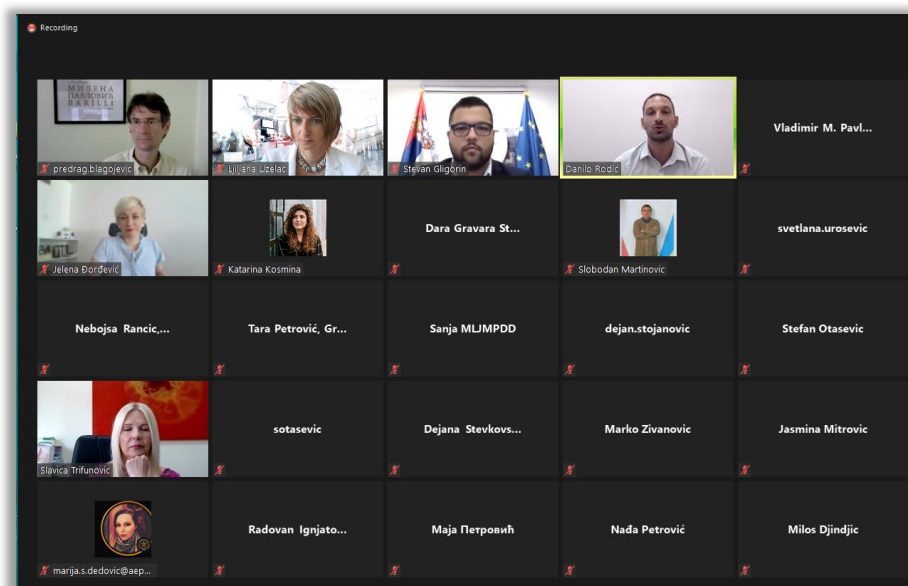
Recording

МИЛЕНА ПАВЛОВИЋ BARILLI

predrag.blagojevic

Ljiljana Uzelac

Stevan Gligorin

Danilo Rodić

Vladimir M. Pavl...

Jelena Đorđević

Katarina Kosmina

Dara Gravara St...

Slobodan Martinovic

svetlana.urosevic

Nebojsa Rancic,...

Tara Petrović, Gr...

Sanja MLJMPDD

dejan.stojanovic

Stefan Otasevic

Slavica Trifunovic

sotasevic

Dejana Stevkovs...

Marko Zivanovic

Jasmina Mitrovic

marija.s.dedovic@aep...

Radovan Ignjato...

Маја Петровић

Nađa Petrović

Milos Djindjic